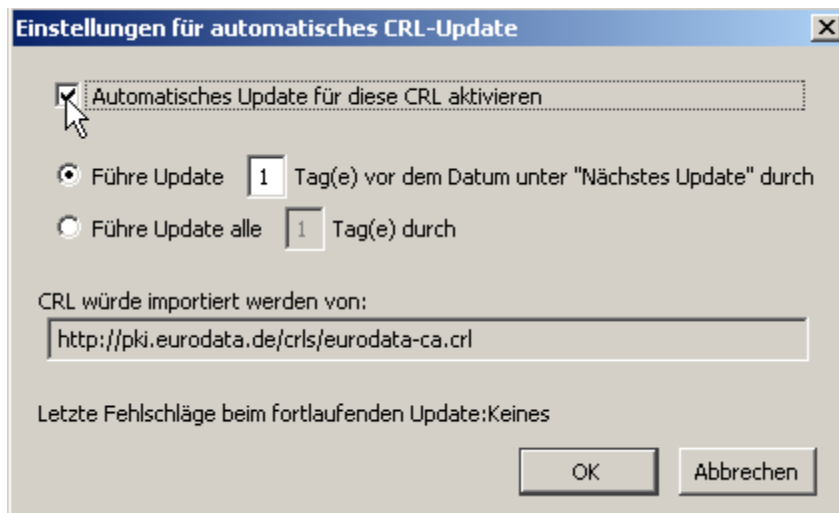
Einstellungen für automatisches CRL-Update

Automatisches Update für diese CRL aktivieren

Führe Update 1 Tag(e) vor dem Datum unter "Nächstes Update" durch

Führe Update alle 1 Tag(e) durch

CRL würde importiert werden von:

http://pki.eurodata.de/crls/eurodata-ca.crl

Letzte Fehlschläge beim fortlaufenden Update:Keines

OK

Abbrechen